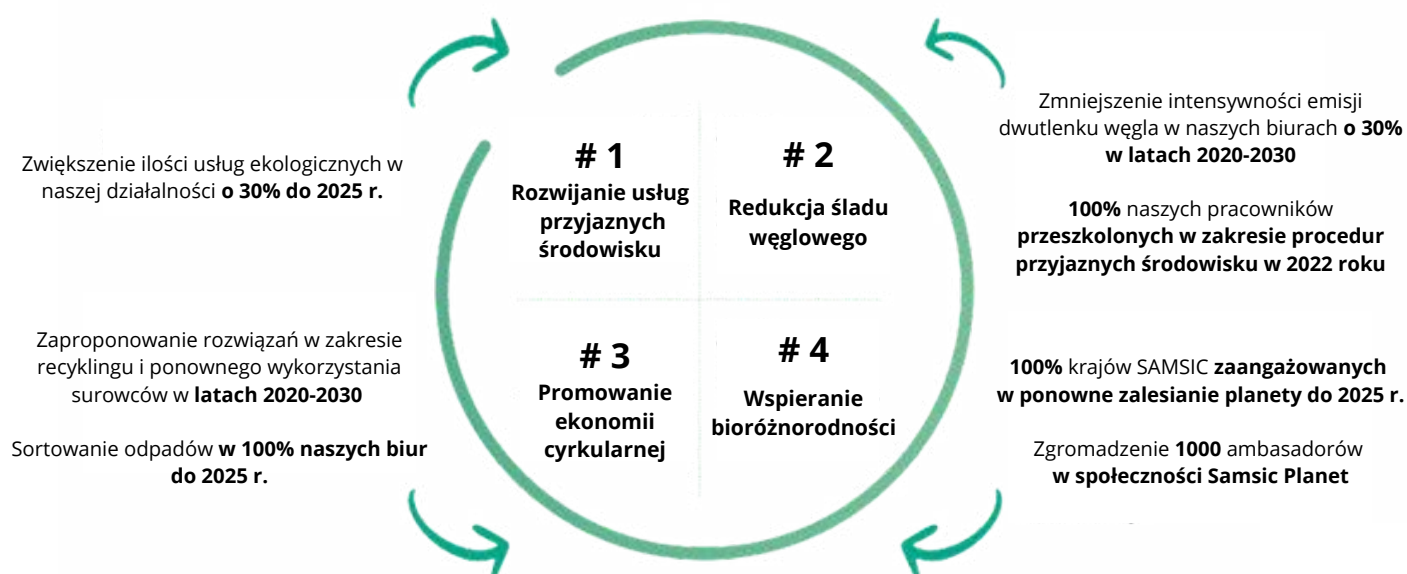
Zwiększenie ilości usług ekologicznych w naszej działalności **o 30% do 2025 r.**

Zaproponowanie rozwiązań w zakresie recyklingu i ponownego wykorzystania surowców w **latach 2020-2030**

Sortowanie odpadów **w 100% naszych biur do 2025 r.**

**# 1**
**Rozwijanie usług przyjaznych środowisku**

**# 2**
**Redukcja śladu węglowego**

**# 3**
**Promowanie ekonomii cyrkularnej**

**# 4**
**Wspieranie bioróżnorodności**

Zmniejszenie intensywności emisji dwutlenku węgla w naszych biurach **o 30% w latach 2020-2030**

**100%** naszych pracowników **przeszkolonych w zakresie procedur przyjaznych środowisku w 2022 roku**

**100%** krajów SAMSIC **zaangażowanych w ponowne zalesianie planety do 2025 r.**

Zgromadzenie **1000** ambasadorów **w społeczności Samsic Planet**